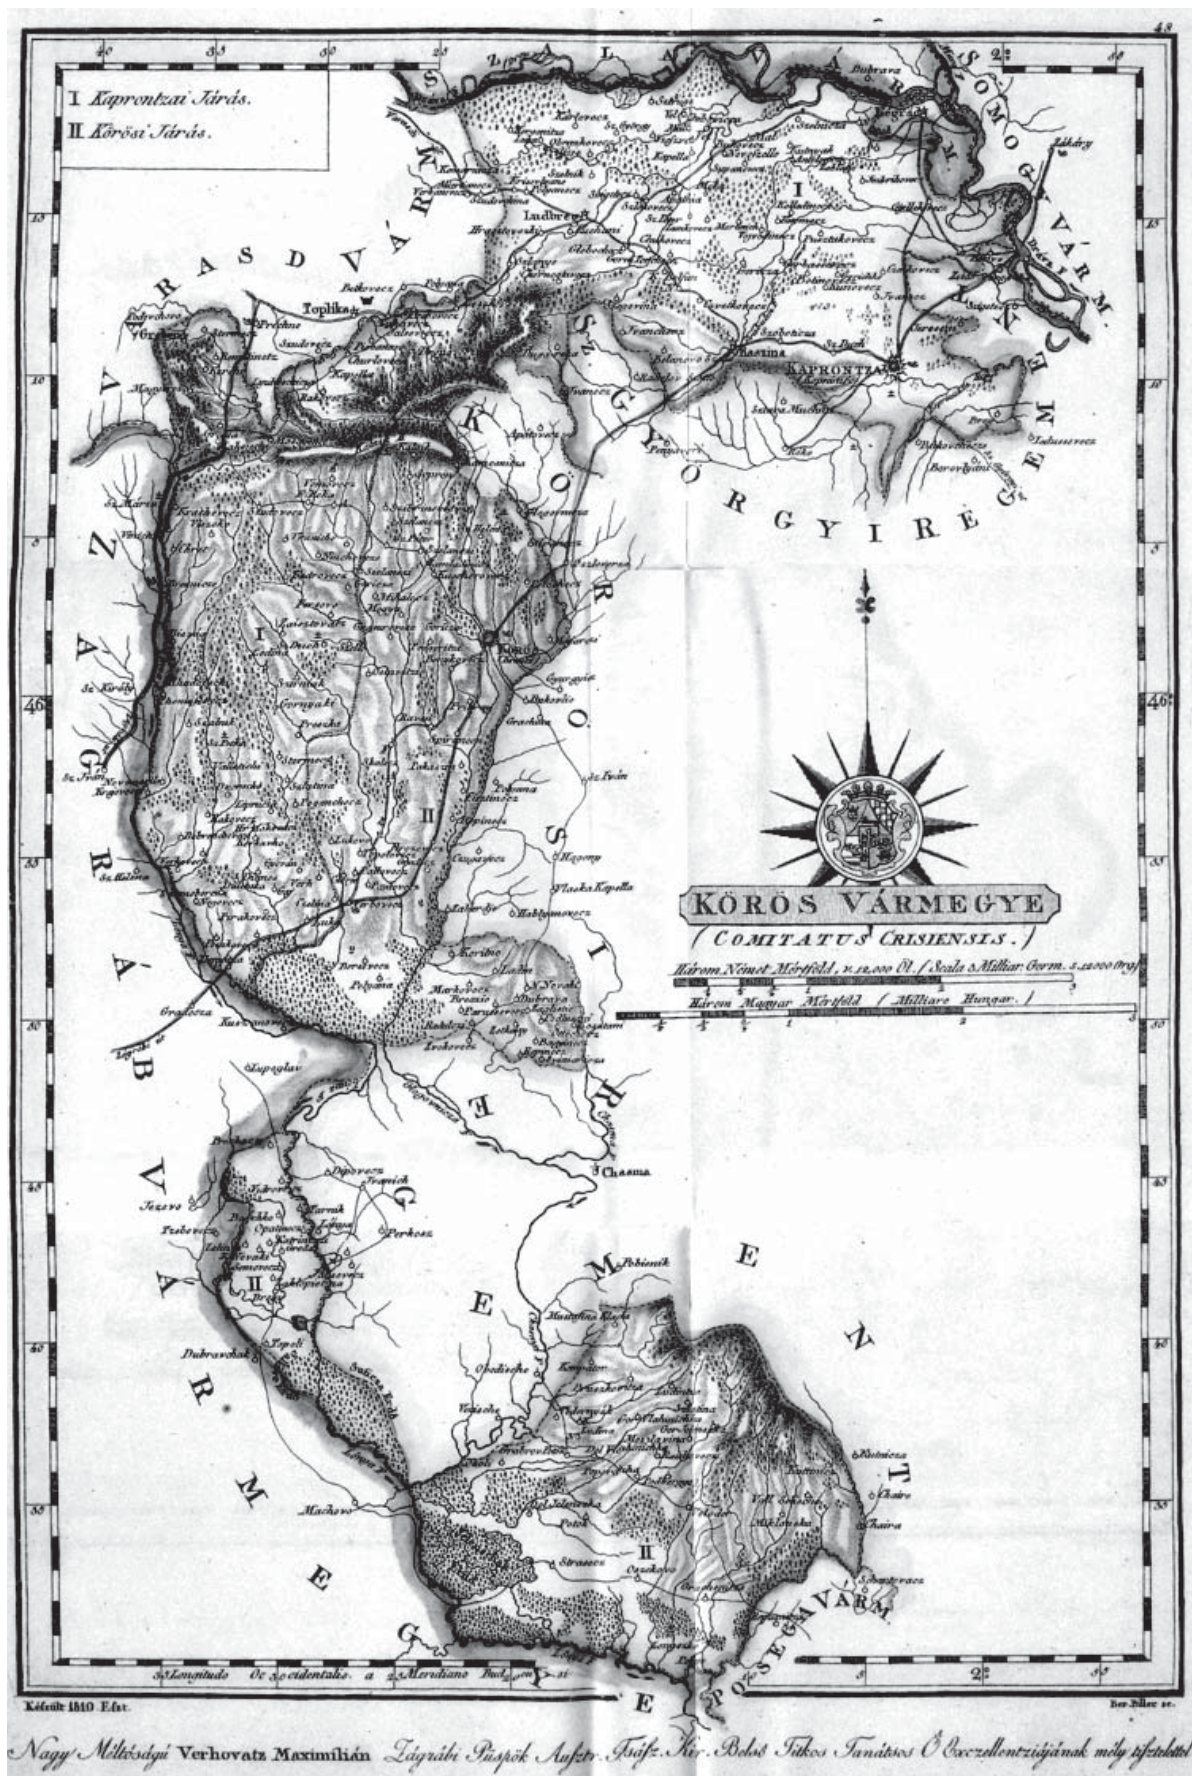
I. Kaprontzai Járás.
II Kőrösi Járás.

VARASD VÁRM.
SZALA
SOMOGY VÁRM.
SZ. GYÖRGYI REGEMENT
KÖRÖSI REGEMENT
ZÁGRÁB VÁRMEGYE
POSEGA VÁRM.

Toplika
Ludbreg
Rasinia
KAPRONTZA
Kőrös
Chasma

KÖRÖS VÁRMEGYE
(COMITATUS CRISIENSIS.)
Három Német Mértföld, v. 12,000 Öl. (Scala 3 Milliar: Germ. s. 12000 Org.)
Három Magyar Mértföld (Milliare Hungar.)

Longitudo Occidentalis a Meridiano Bud.

Készült 1810 Esztb.
Nagy Méltóságú Verhovatz Maximilián Zágrábi Püspök Austr. Tsász. Kir. Belső Titkos Tanátsos Ő Excellentziájának mély tisztelettel